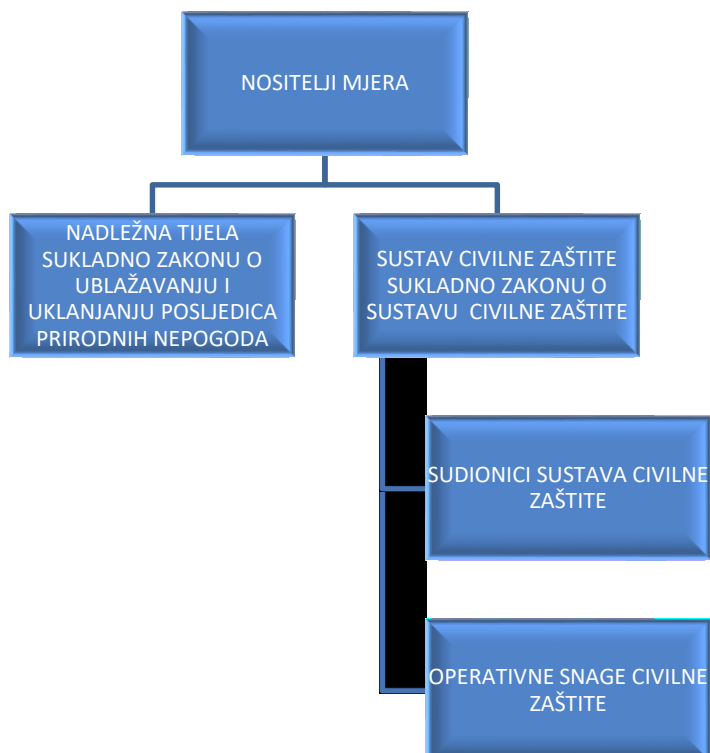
NOSITELJI MJERA

NADLEŽNA TIJELA SUKLADNO ZAKONU O UBLAŽAVANJU I UKLANJANJU POSLJEDICA PRIRODNIH NEPOGODA

SUSTAV CIVILNE ZAŠTITE SUKLADNO ZAKONU O SUSTAVU CIVILNE ZAŠTITE

SUDIONICI SUSTAVA CIVILNE ZAŠTITE

OPERATIVNE SNAGE CIVILNE ZAŠTITE